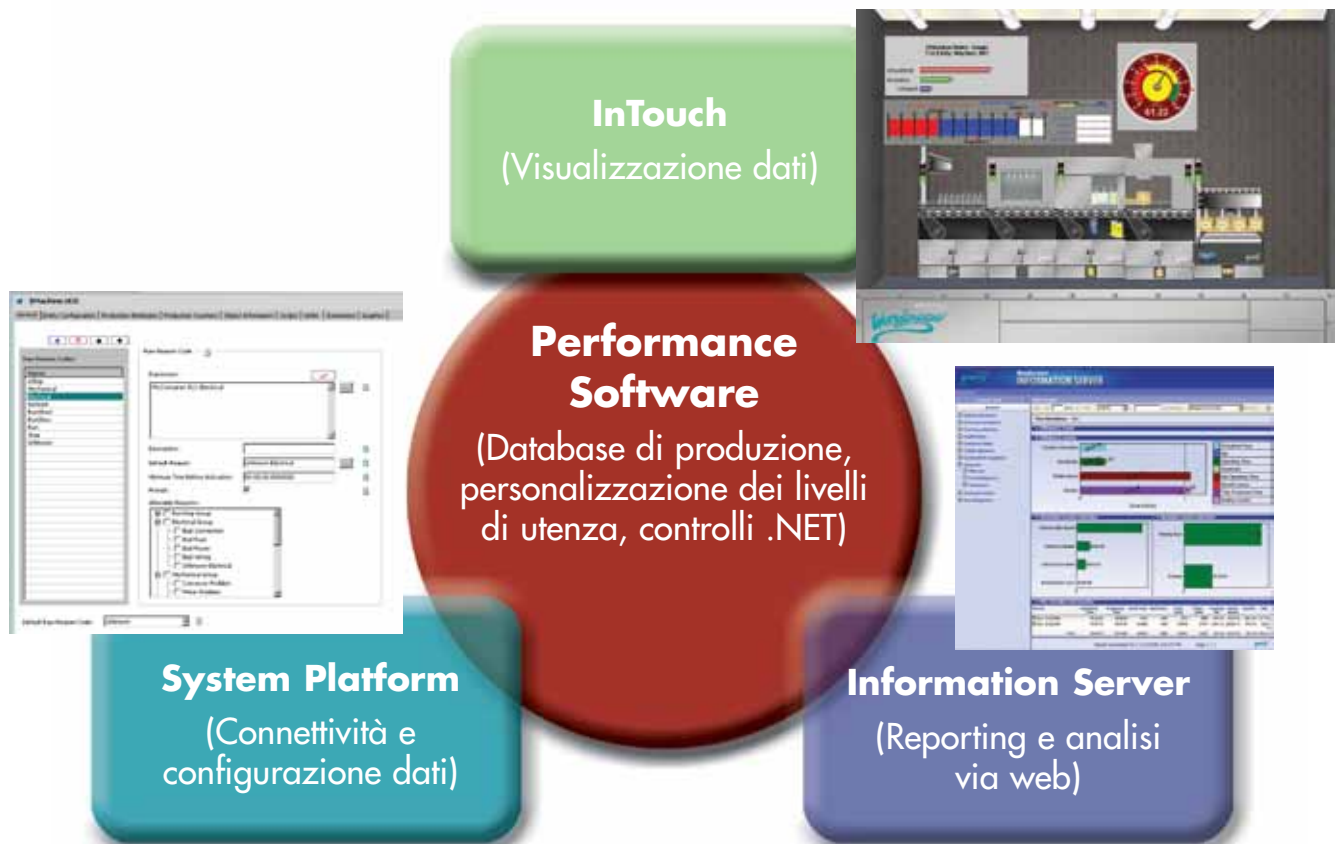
InTouch
(Visualizzazione dati)

Performance Software
(Database di produzione, personalizzazione dei livelli di utenza, controlli .NET)

System Platform
(Connettività e configurazione dati)

Information Server
(Reporting e analisi via web)

INFORMATION SERVER